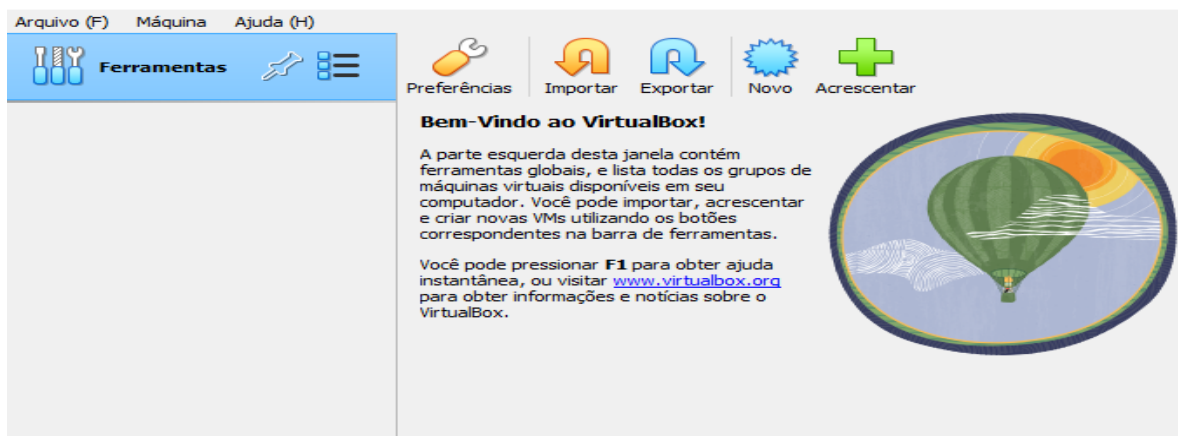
Arquivo (F) Máquina Ajuda (H)

Ferramentas

Preferências Importar Exportar Novo Acrescentar

Bem-Vindo ao VirtualBox!

A parte esquerda desta janela contém ferramentas globais, e lista todas os grupos de máquinas virtuais disponíveis em seu computador. Você pode importar, acrescentar e criar novas VMs utilizando os botões correspondentes na barra de ferramentas.

Você pode pressionar **F1** para obter ajuda instantânea, ou visitar www.virtualbox.org para obter informações e notícias sobre o VirtualBox.